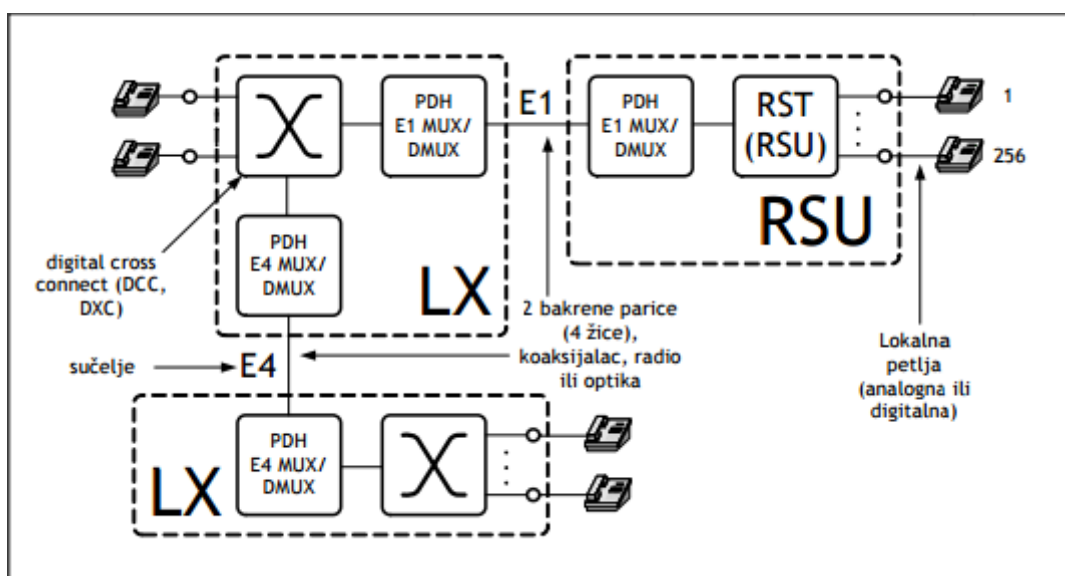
PDH E1 MUX/ DMUX

E1

PDH E1 MUX/ DMUX

RST (RSU)

1

256

RSU

digital cross connect (DCC, DXC)

PDH E4 MUX/ DMUX

LX

2 bakrene parice (4 žice), koaksijalac, radio ili optika

Lokalna petlja (analogna ili digitalna)

sučelje

E4

PDH E4 MUX/ DMUX

LX